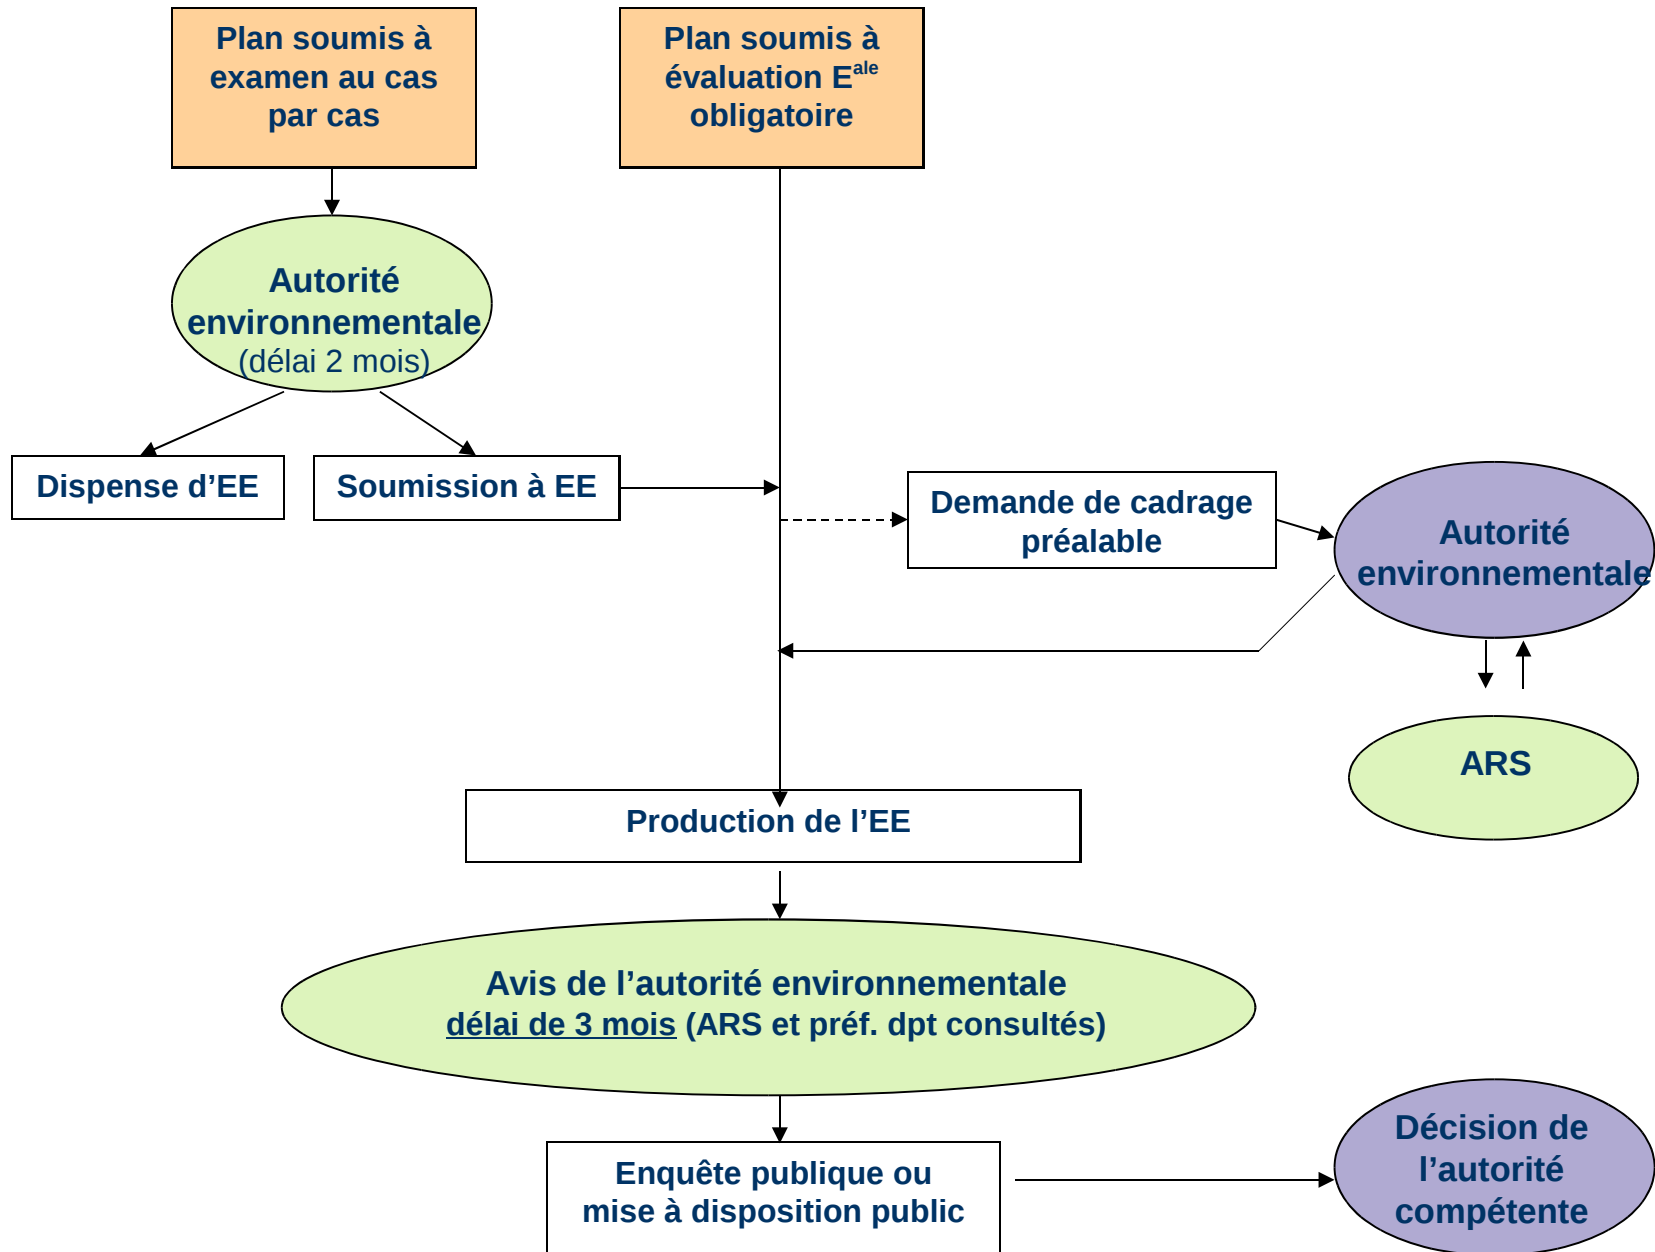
Plan soumis à examen au cas par cas

Plan soumis à évaluation E$^{ale}$ obligatoire

Autorité environnementale (délai 2 mois)

Dispense d'EE

Soumission à EE

Demande de cadrage préalable

Autorité environnementale

ARS

Production de l'EE

Avis de l'autorité environnementale
délai de 3 mois (ARS et préf. dpt consultés)

Enquête publique ou mise à disposition public

Décision de l'autorité compétente